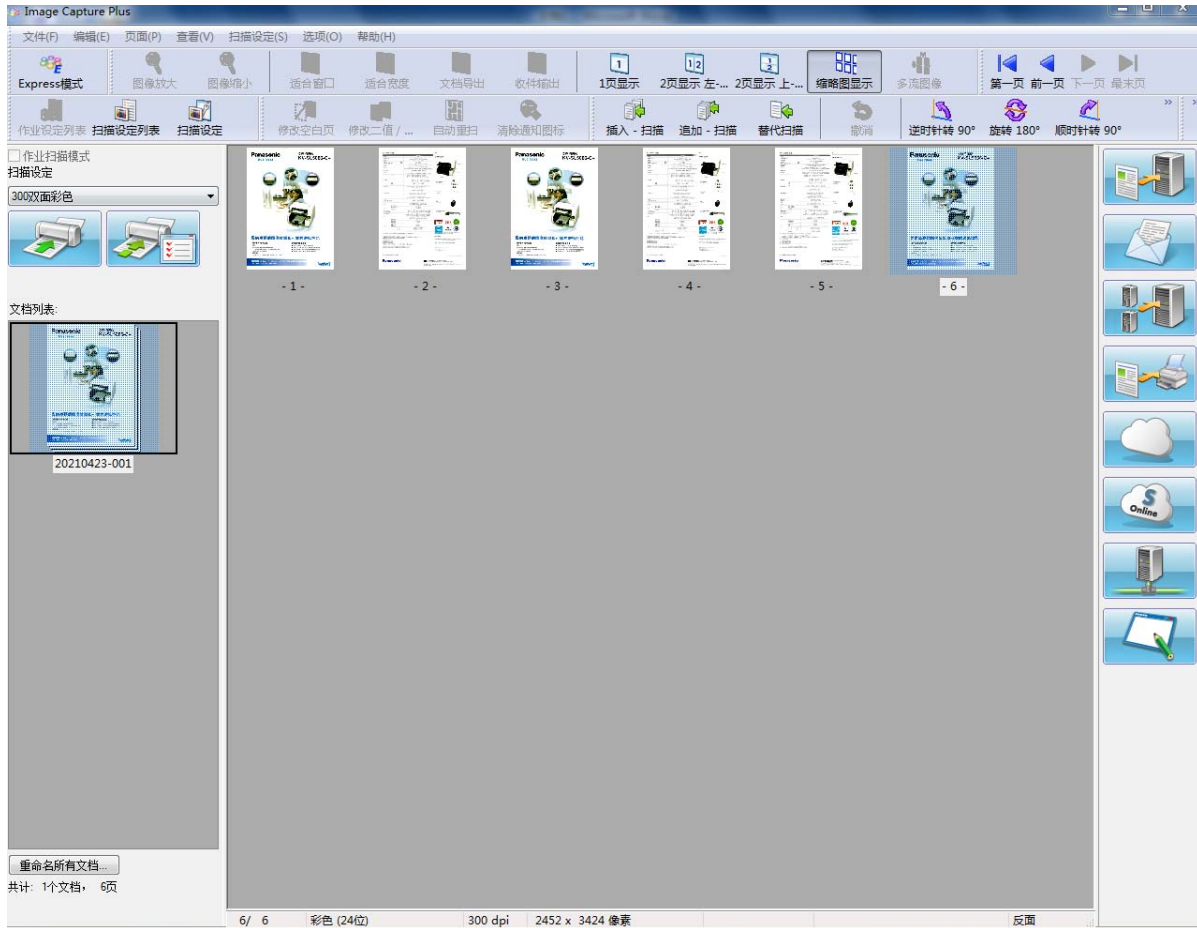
Image Capture Plus

文件(F) 编辑(E) 页面(P) 查看(V) 扫描设定(S) 选项(O) 帮助(H)

Express模式 图像放大 图像缩小 适合窗口 适合宽度 文档导出 收件输出 1页显示 2页显示 左-... 2页显示 上-... 缩略图显示 多流图像 第一页 前一页 下一页 最末页

作业设定列表 扫描设定列表 扫描设定 修改空白页 修改二值 / ... 自动重扫 清除通知图标 插入 - 扫描 追加 - 扫描 替代扫描 撤消 逆时针转 90° 旋转 180° 顺时针转 90°

作业扫描模式
扫描设定
300双面彩色

文档列表:

20210423-001

重命名所有文档...
共计: 1个文档, 6页

- 1 - - 2 - - 3 - - 4 - - 5 - - 6 -

Online

6/ 6 彩色 (24位) 300 dpi 2452 x 3424 像素 反面